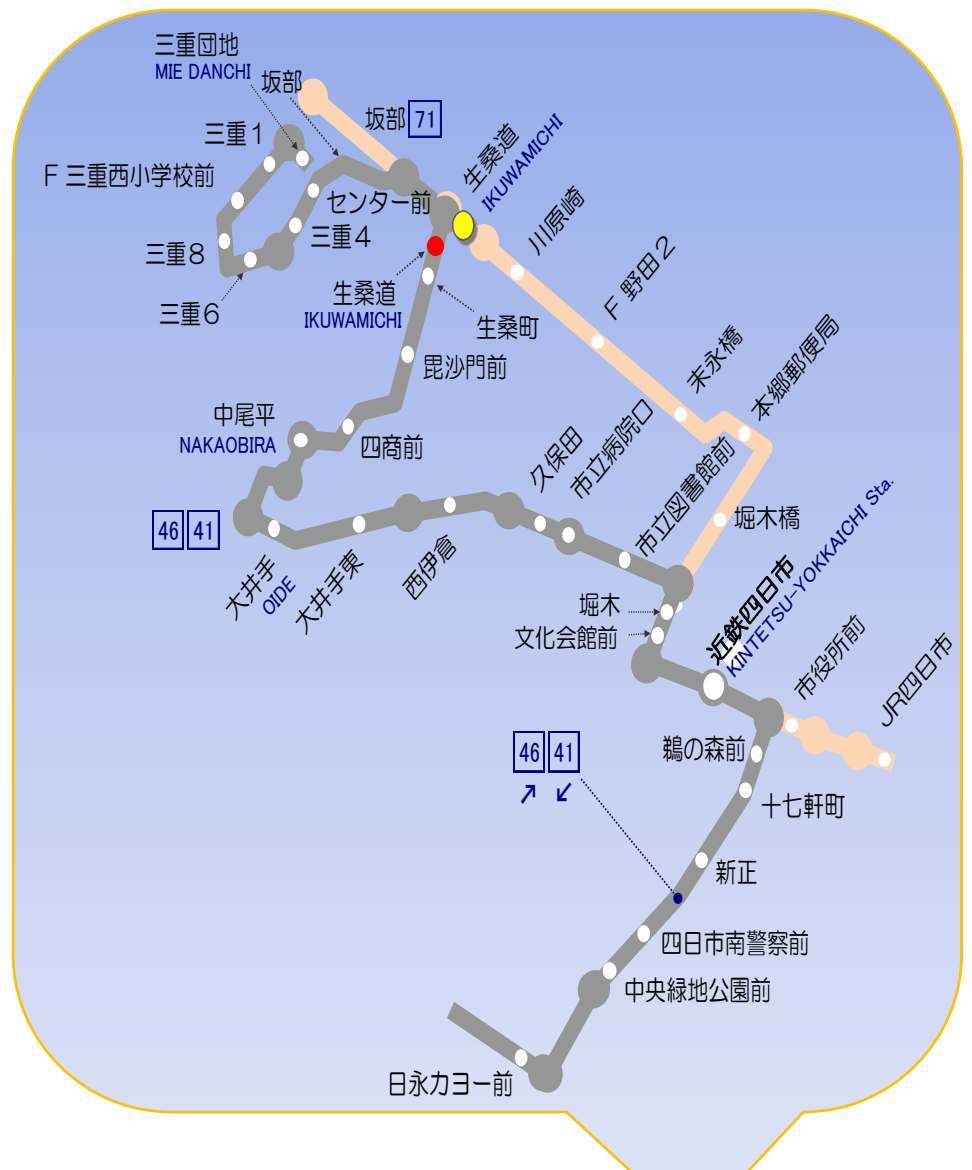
三重団地
MIE DANCHI
坂部
坂部 71
三重1
F 三重西小学校前
センター前
生桑道
IKUWAMICHI
三重4
川原崎
三重8
三重6
生桑道
IKUWAMICHI
生桑町
F 野田2
毘沙門前
末永橋
本郷郵便局
中尾平
NAKAOBIRA
四商前
久保田
市立病院口
市立図書館前
堀木橋
46 41
KINTETSU-YOKKAICHI Sta.
大井手
OIDE
大井手東
西伊倉
堀木
文化会館前
近鉄四日市
市役所前
JR四日市
46 41
鵜の森前
十七軒町
新正
四日市南警察前
中央緑地公園前
日永カヨー前